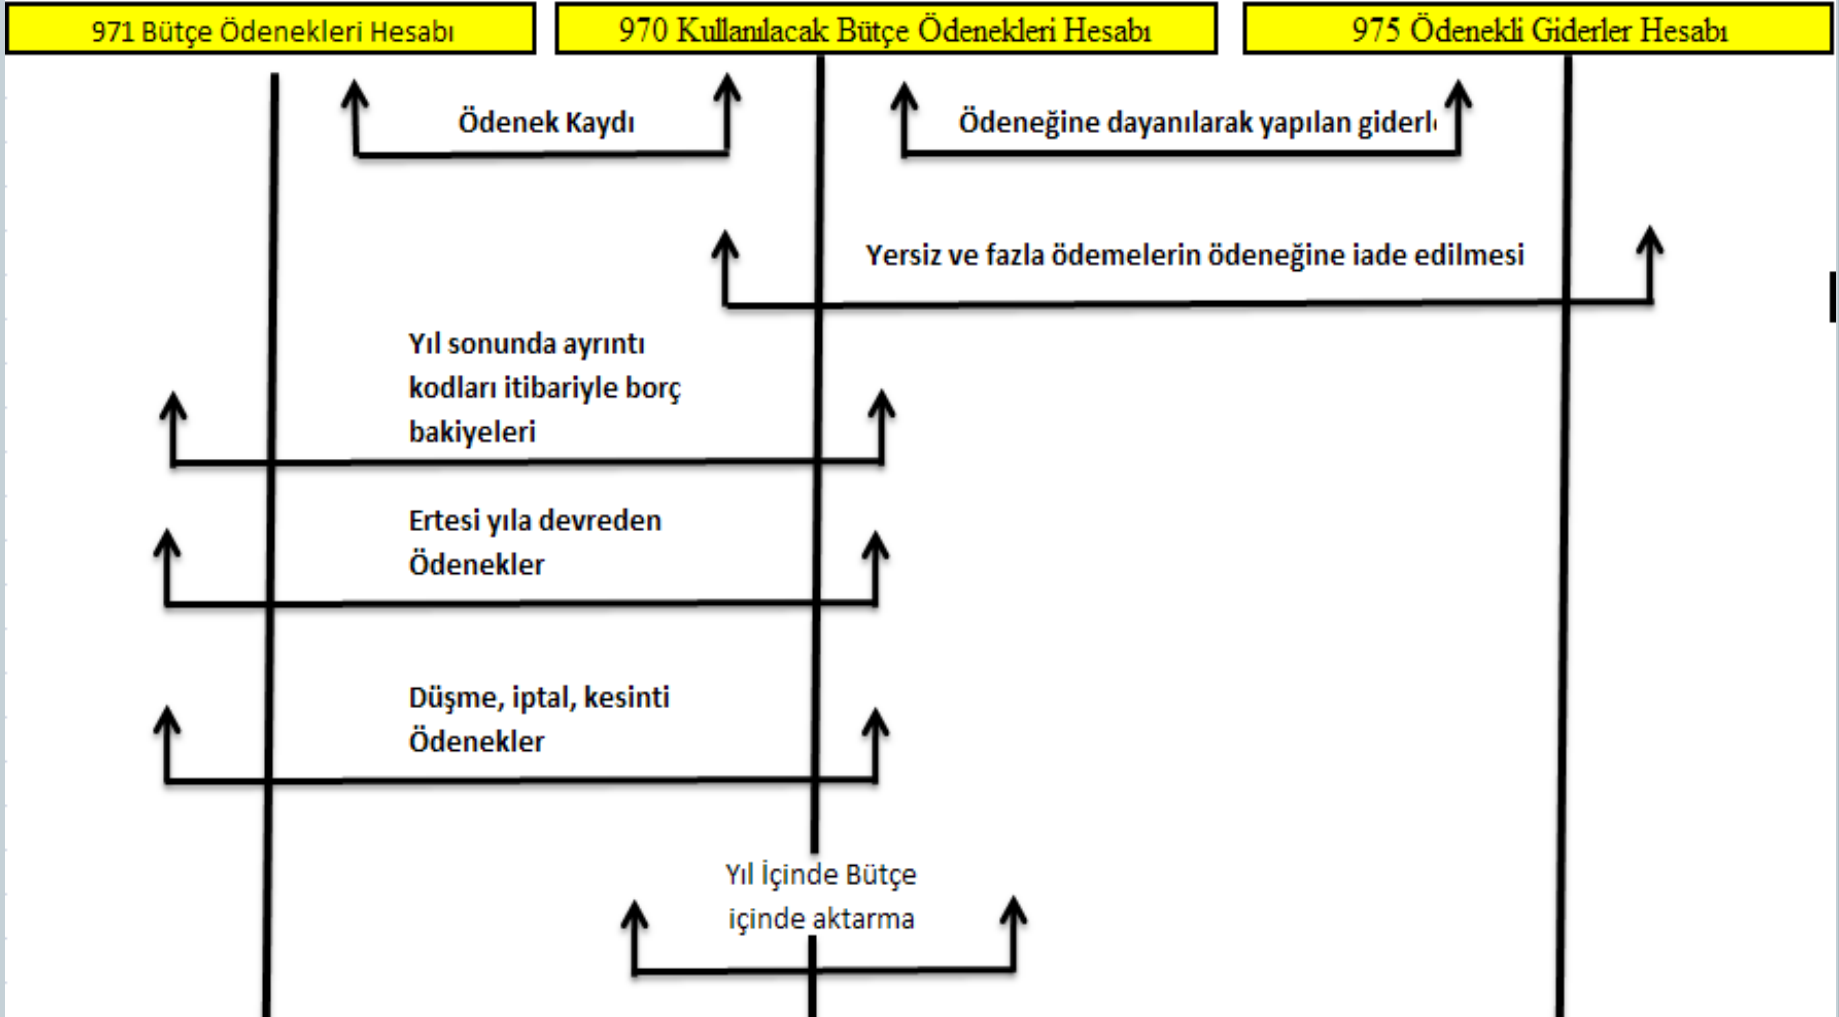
971 Bütçe Ödenekleri Hesabı

970 Kullanılacak Bütçe Ödenekleri Hesabı

975 Ödenekli Giderler Hesabı

Ödenek Kaydı

Ödeneğine dayanılarak yapılan giderl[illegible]

Yersiz ve fazla ödemelerin ödeneğine iade edilmesi

Yıl sonunda ayrıntı kodları itibariyle borç bakiyeleri

Ertesi yıla devreden Ödenekler

Düşme, iptal, kesinti Ödenekler

Yıl İçinde Bütçe içinde aktarma